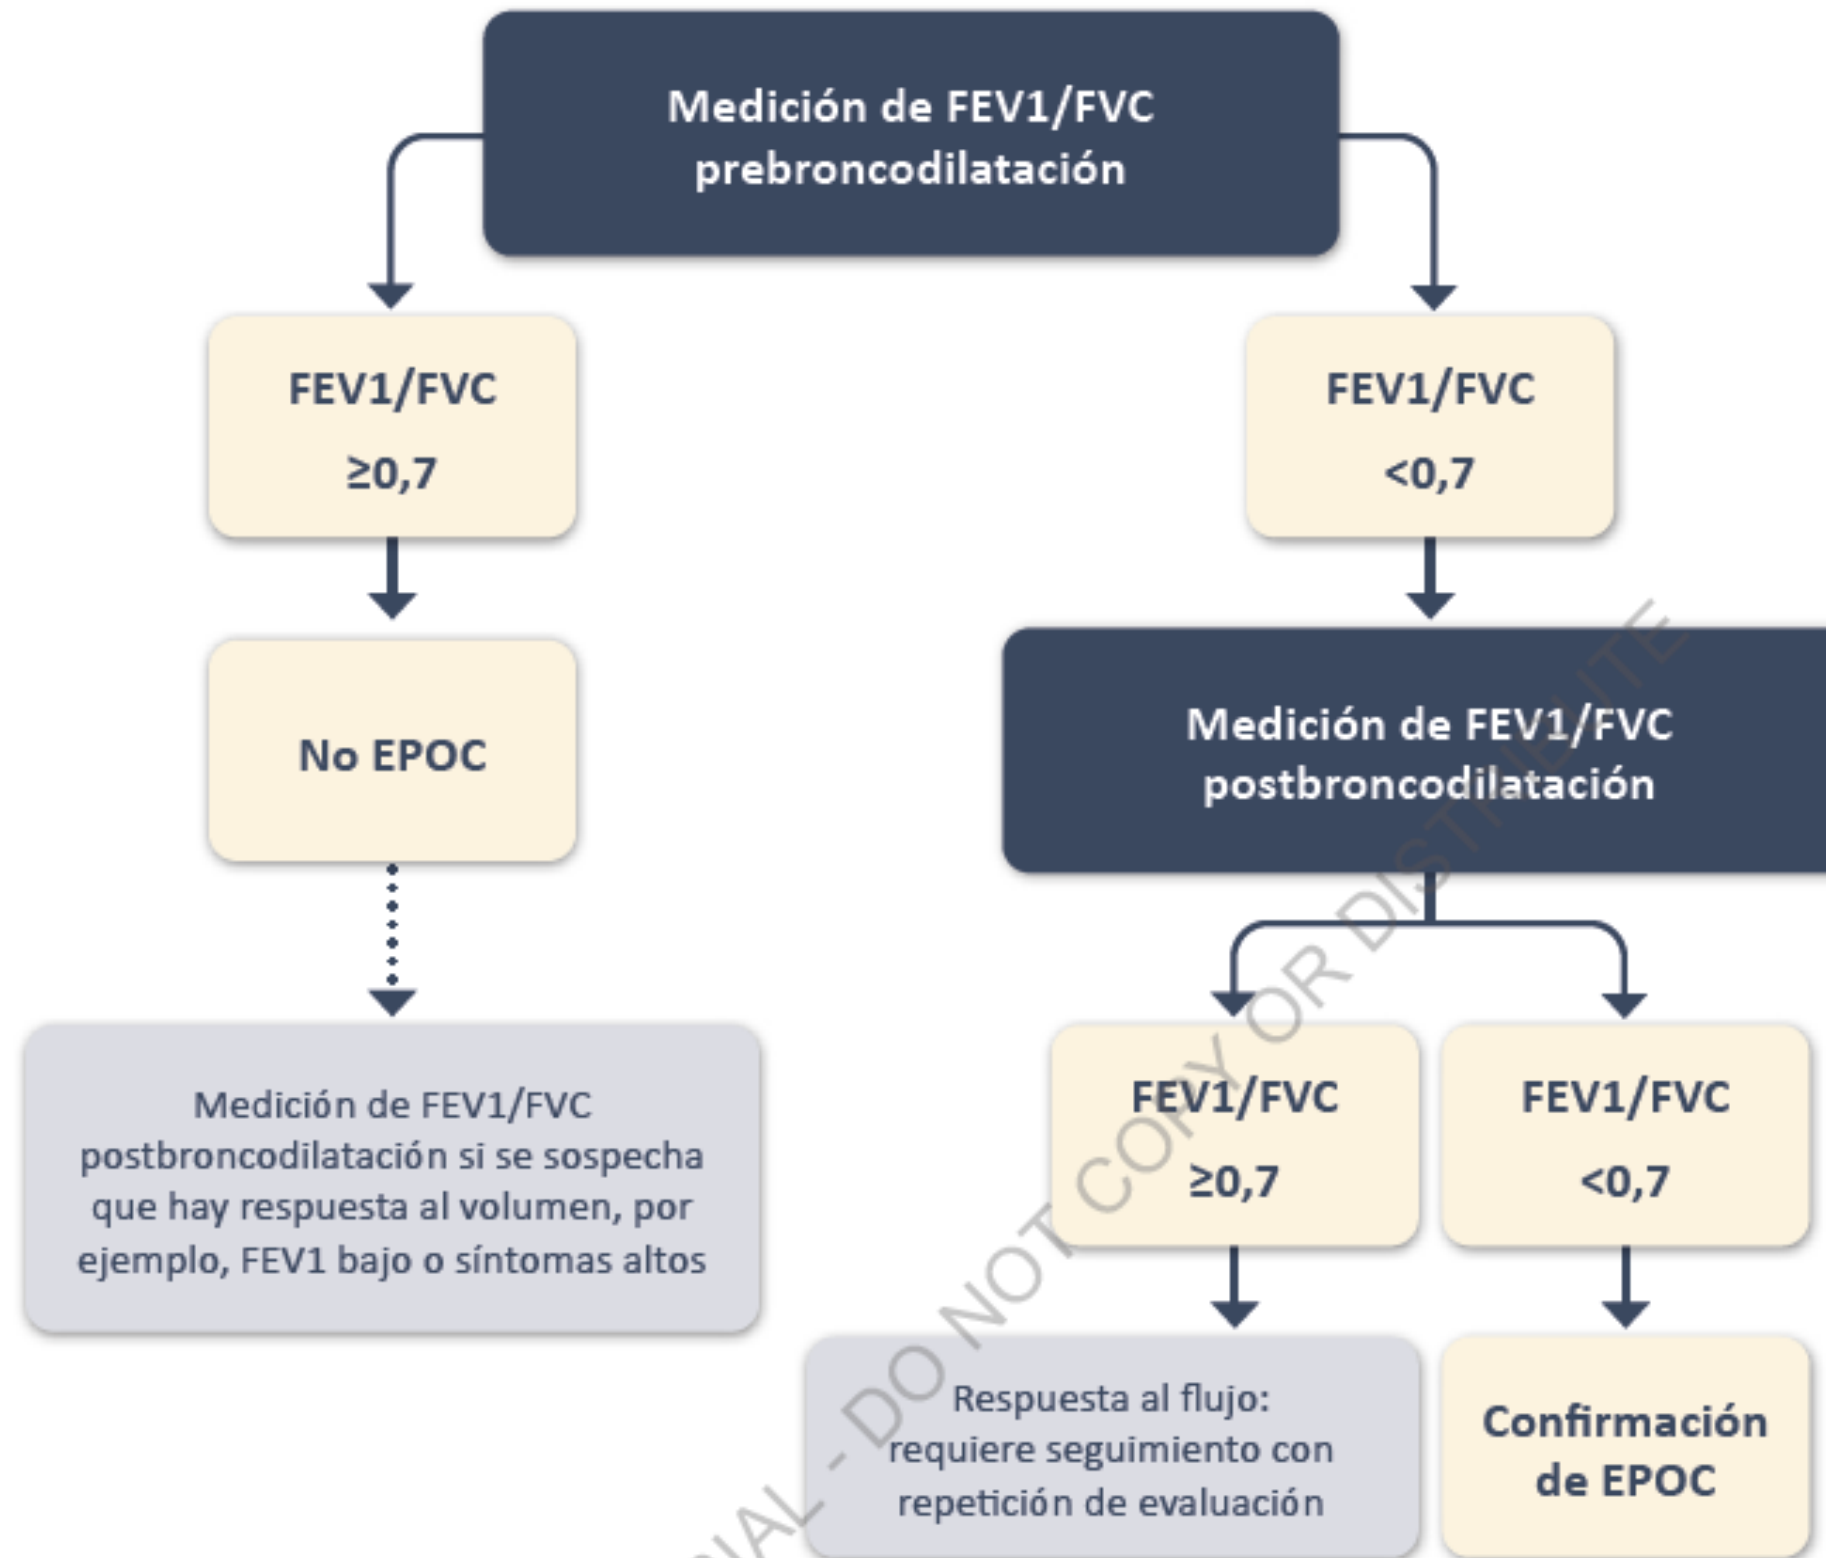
Medición de FEV1/FVC prebroncodilatación

FEV1/FVC
≥0,7

FEV1/FVC
<0,7

No EPOC

Medición de FEV1/FVC postbroncodilatación

Medición de FEV1/FVC postbroncodilatación si se sospecha que hay respuesta al volumen, por ejemplo, FEV1 bajo o síntomas altos

FEV1/FVC
≥0,7

FEV1/FVC
<0,7

Respuesta al flujo: requiere seguimiento con repetición de evaluación

Confirmación de EPOC

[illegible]IAL - DO NOT COPY OR DISTRIBUTE